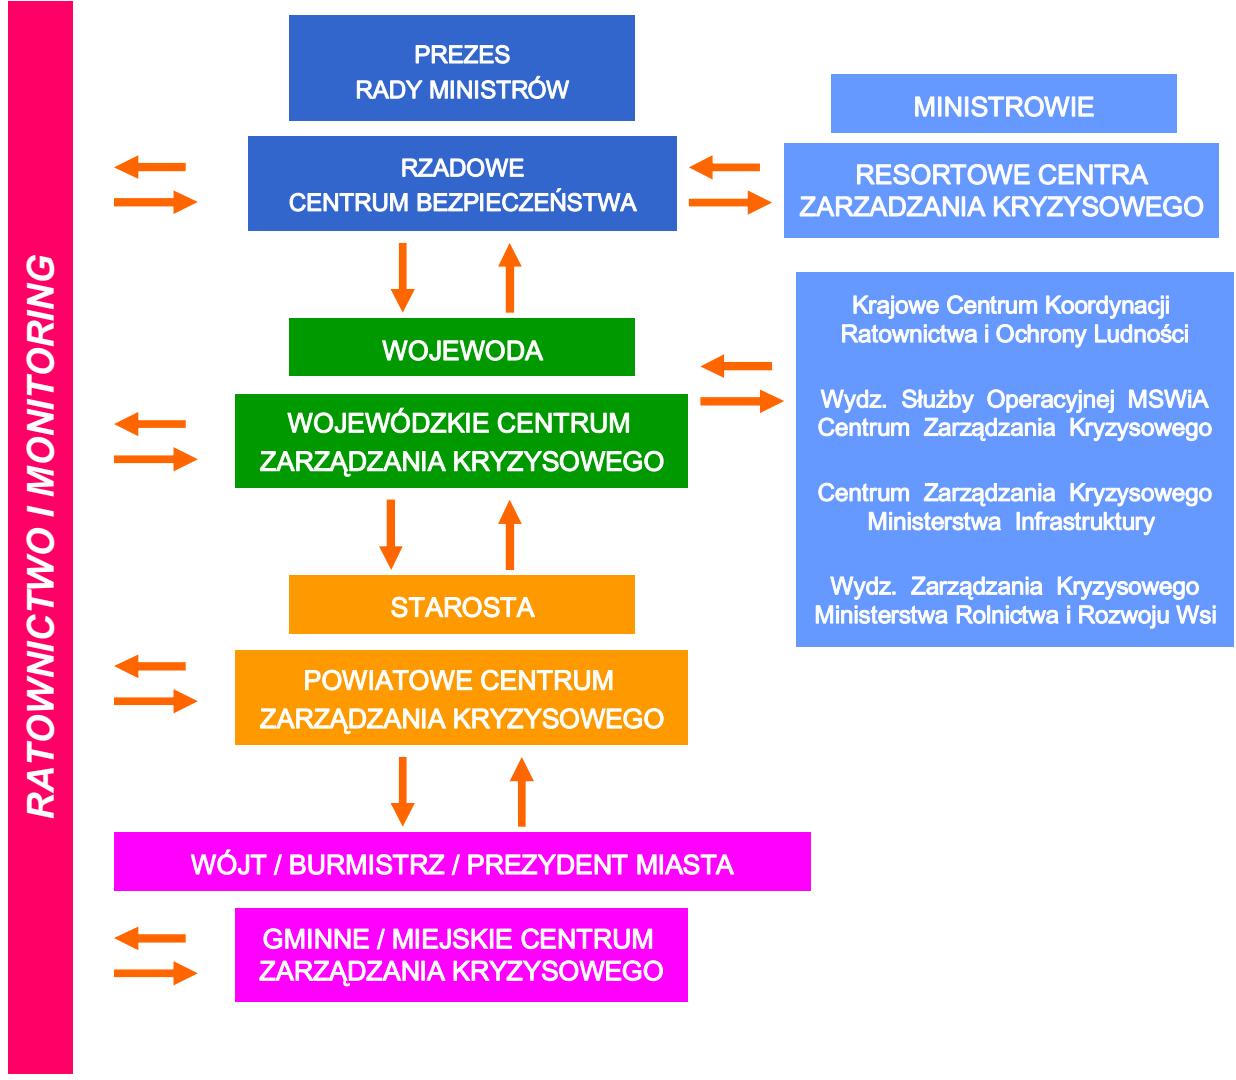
RATOWNICTWO I MONITORING

PREZES
RADY MINISTRÓW

MINISTROWIE

RZADOWE
CENTRUM BEZPIECZEŃSTWA

RESORTOWE CENTRA
ZARZADZANIA KRYZYSOWEGO

WOJEWODA

WOJEWÓDZKIE CENTRUM
ZARZĄDZANIA KRYZYSOWEGO

Krajowe Centrum Koordynacji
Ratownictwa i Ochrony Ludności

Wydz. Służby Operacyjnej MSWiA
Centrum Zarządzania Kryzysowego

Centrum Zarządzania Kryzysowego
Ministerstwa Infrastruktury

Wydz. Zarządzania Kryzysowego
Ministerstwa Rolnictwa i Rozwoju Wsi

STAROSTA

POWIATOWE CENTRUM
ZARZĄDZANIA KRYZYSOWEGO

WÓJT / BURMISTRZ / PREZYDENT MIASTA

GMINNE / MIEJSKIE CENTRUM
ZARZĄDZANIA KRYZYSOWEGO